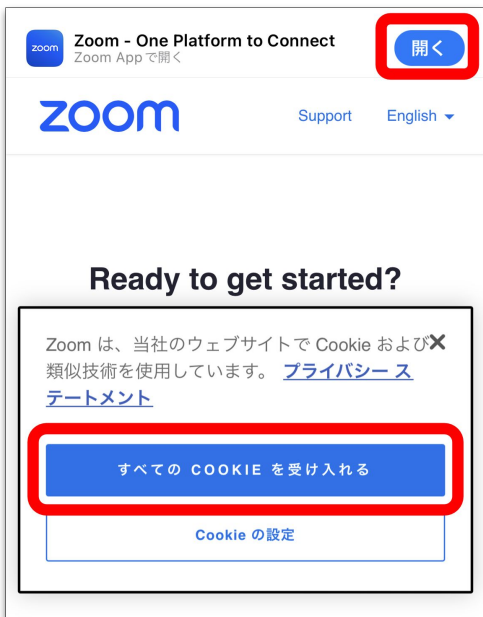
zoom

Zoom - One Platform to Connect
Zoom App で開く

開く

zoom

Support English

Ready to get started?

Zoom は、当社のウェブサイトで Cookie および類似技術を使用しています。 プライバシー ステートメント

×

すべての COOKIE を受け入れる

Cookie の設定